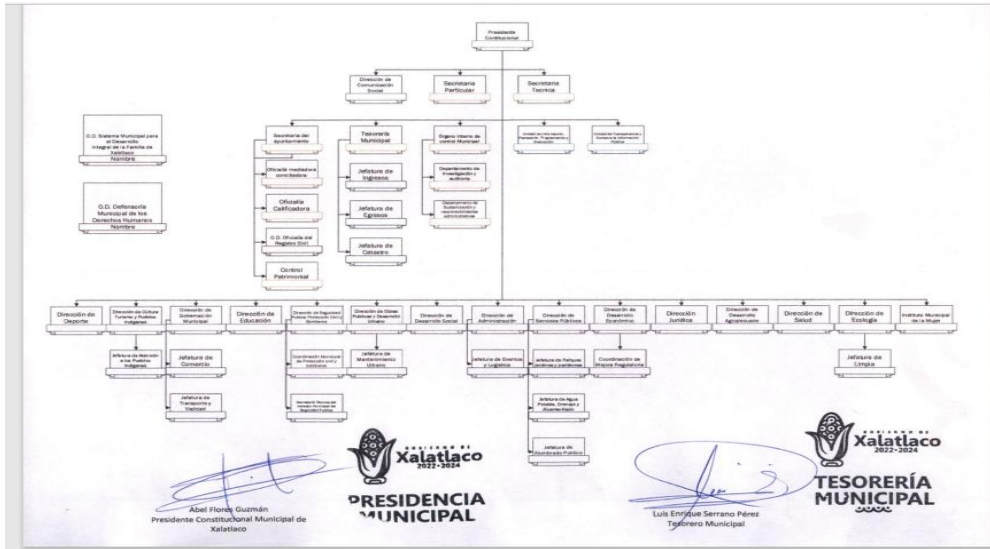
Presidente Constitucional

Dirección de Comunicación Social

Secretaría Particular

Secretaría Técnica

O.D. Sistema Municipal para el Desarrollo Integral de la Familia de Xalatlaco
Nombre

O.D. Defensoría Municipal de los Derechos Humanos
Nombre

Secretaría del Ayuntamiento

Oficialía mediadora conciliadora

Oficialía Calificadora

O.D. Oficialía del Registro Civil

Control Patrimonial

Tesorería Municipal

Jefatura de Ingresos

Jefatura de Egresos

Jefatura de Catastro

Órgano Interno de Control Municipal

Departamento de Investigación y auditoría

Departamento de Substanciación y responsabilidades administrativas

Unidad de Información, Planeación, Programación y Evaluación

Unidad de Transparencia y Acceso a la Información Pública

Dirección de Deporte

Dirección de Cultura, Turismo y Pueblos Indígenas

Jefatura de Atención a los Pueblos Indígenas

Dirección de Gobernación Municipal

Jefatura de Comercio

Jefatura de Transporte y Vialidad

Dirección de Educación

Dirección de Seguridad Pública, Protección Civil y Bomberos

Coordinación Municipal de Protección civil y bomberos

Secretaría Técnica del Consejo Municipal de Seguridad Pública

Dirección de Obras Públicas y Desarrollo Urbano

Jefatura de Mantenimiento Urbano

Dirección de Desarrollo Social

Dirección de Administración

Jefatura de Eventos y Logística

Dirección de Servicios Públicos

Jefatura de Parques, Jardines y panteones

Jefatura de Agua Potable, Drenaje y Alcantarillado

Jefatura de Alumbrado Público

Dirección de Desarrollo Económico

Coordinación de Mejora Regulatoria

Dirección Jurídica

Dirección de Desarrollo Agropecuario

Dirección de Salud

Dirección de Ecología

Jefatura de Limpia

Instituto Municipal de la Mujer

GOBIERNO DE Xalatlaco 2022-2024
PRESIDENCIA MUNICIPAL

Abel Flores Guzmán
Presidente Constitucional Municipal de Xalatlaco

Luis Enrique Serrano Pérez
Tesorero Municipal

GOBIERNO DE Xalatlaco 2022-2024
TESORERÍA MUNICIPAL